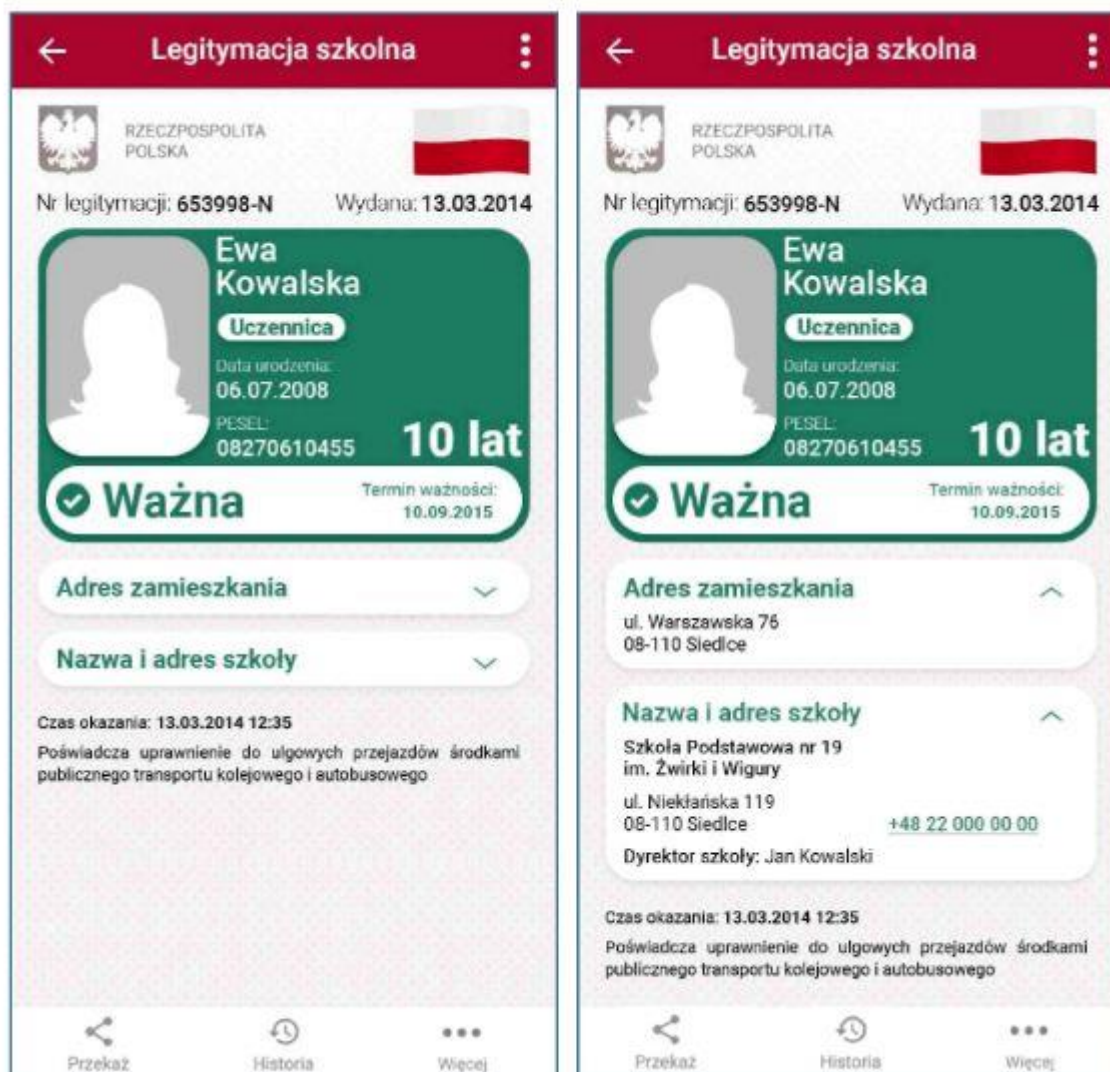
Legitymacja szkolna

RZECZPOSPOLITA POLSKA

Nr legitymacji: 653998-N

Wydana: 13.03.2014

Ewa Kowalska

Uczennica

Data urodzenia: 06.07.2008

PESEL: 08270610455

10 lat

Ważna

Termin ważności: 10.09.2015

Adres zamieszkania

Nazwa i adres szkoły

Czas okazania: 13.03.2014 12:35

Poświadcza uprawnienie do ulgowych przejazdów środkami publicznego transportu kolejowego i autobusowego

Przekaż

Historia

Więcej

Legitymacja szkolna

RZECZPOSPOLITA POLSKA

Nr legitymacji: 653998-N

Wydana: 13.03.2014

Ewa Kowalska

Uczennica

Data urodzenia: 06.07.2008

PESEL: 08270610455

10 lat

Ważna

Termin ważności: 10.09.2015

Adres zamieszkania

ul. Warszawska 76
08-110 Siedlce

Nazwa i adres szkoły

Szkoła Podstawowa nr 19
im. Żwirki i Wigury

ul. Niekłańska 119
08-110 Siedlce

+48 22 000 00 00

Dyrektor szkoły: Jan Kowalski

Czas okazania: 13.03.2014 12:35

Poświadcza uprawnienie do ulgowych przejazdów środkami publicznego transportu kolejowego i autobusowego

Przekaż

Historia

Więcej